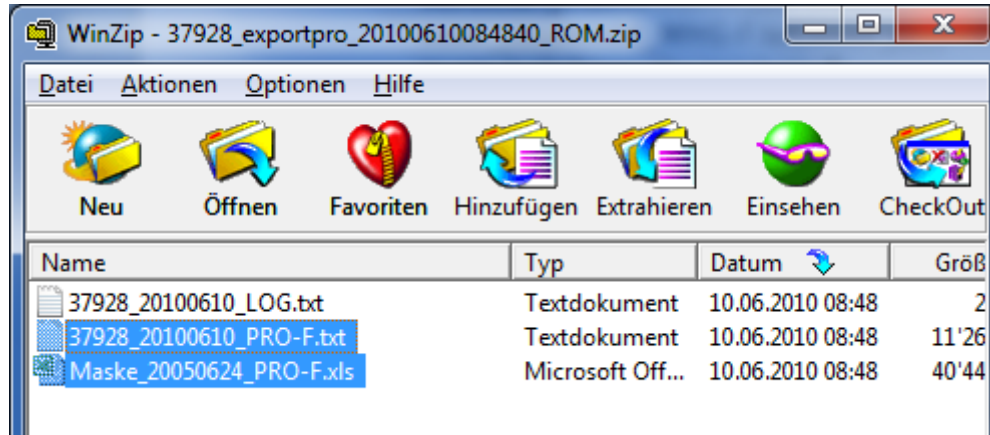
WinZip - 37928_exportpro_20100610084840_ROM.zip

Datei Aktionen Optionen Hilfe

Neu Öffnen Favoriten Hinzufügen Extrahieren Einsehen CheckOut

| Name | Typ | Datum | Größ |
|---|---|---|---|
| 37928_20100610_LOG.txt | Textdokument | 10.06.2010 08:48 | 2 |
| 37928_20100610_PRO-F.txt | Textdokument | 10.06.2010 08:48 | 11'26 |
| Maske_20050624_PRO-F.xls | Microsoft Off... | 10.06.2010 08:48 | 40'44 |